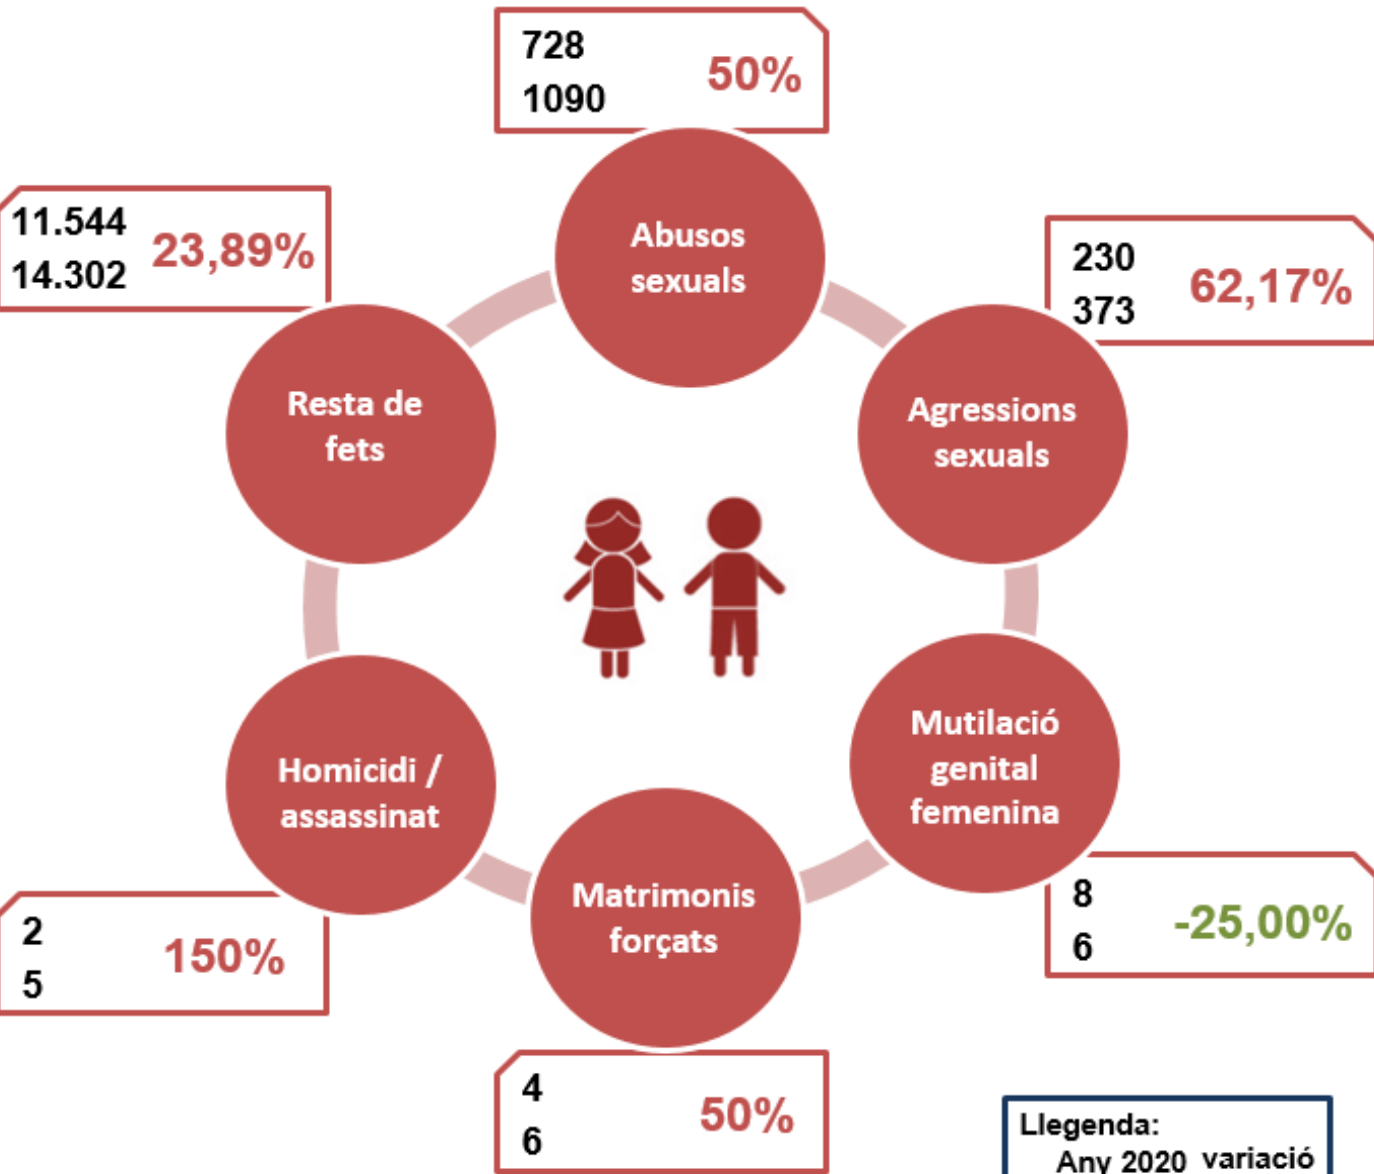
728
1090
50%

Abusos sexuals

11.544
14.302
23,89%

230
373
62,17%

Resta de fets

Agressions sexuals

Mutilació genital femenina

Homicidi / assassinat

Matrimonis forçats

2
5
150%

8
6
-25,00%

4
6
50%

Llegenda:
Any 2020 variació